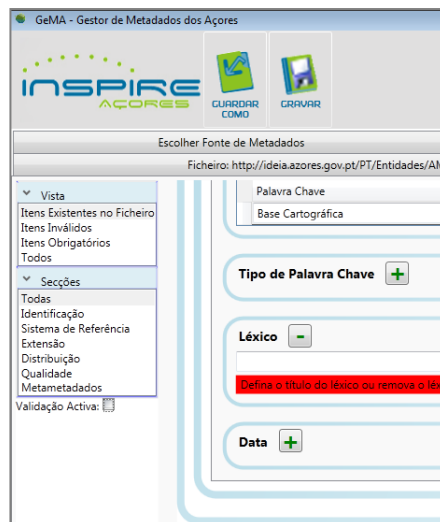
GeMA - Gestor de Metadados dos Açores

INSPIRE AÇORES

GUARDAR COMO

GRAVAR

Escolher Fonte de Metadados

Ficheiro: http://ideia.azores.gov.pt/PT/Entidades/AM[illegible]

Vista
Itens Existentes no Ficheiro
Itens Inválidos
Itens Obrigatórios
Todos

Secções
Todas
Identificação
Sistema de Referência
Extensão
Distribuição
Qualidade
Metametadados

Validação Activa:

Palavra Chave
Base Cartográfica

Tipo de Palavra Chave +

Léxico -

Defina o título do léxico ou remova o lé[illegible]

Data +